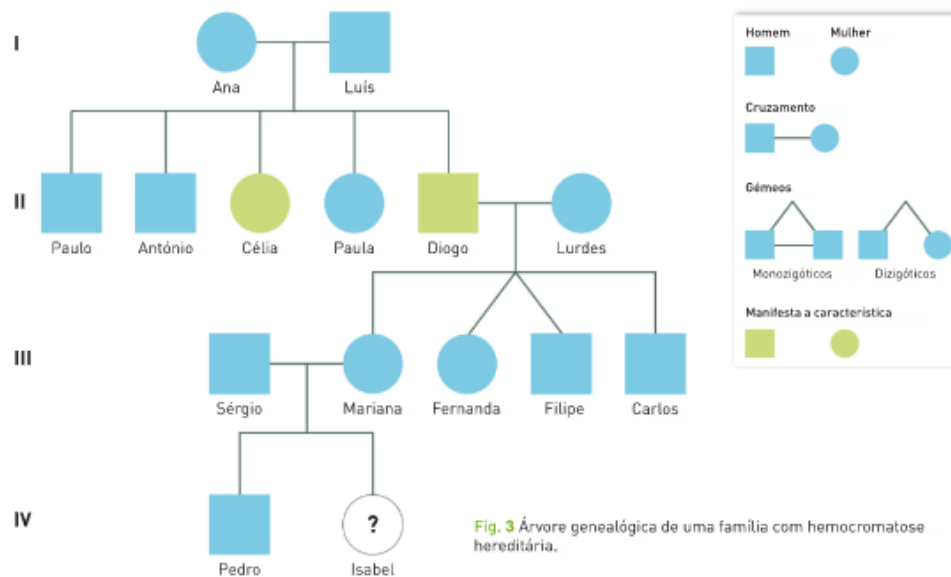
I

Ana

Luís

II

Paulo

António

Célia

Paula

Diogo

Lurdes

III

Sérgio

Mariana

Fernanda

Filipe

Carlos

IV

Pedro

?

Isabel

Homem

Mulher

Cruzamento

Gémeos

Monozigóticos

Dizigóticos

Manifesta a característica

Fig. 3 Árvore genealógica de uma família com hemocromatose hereditária.